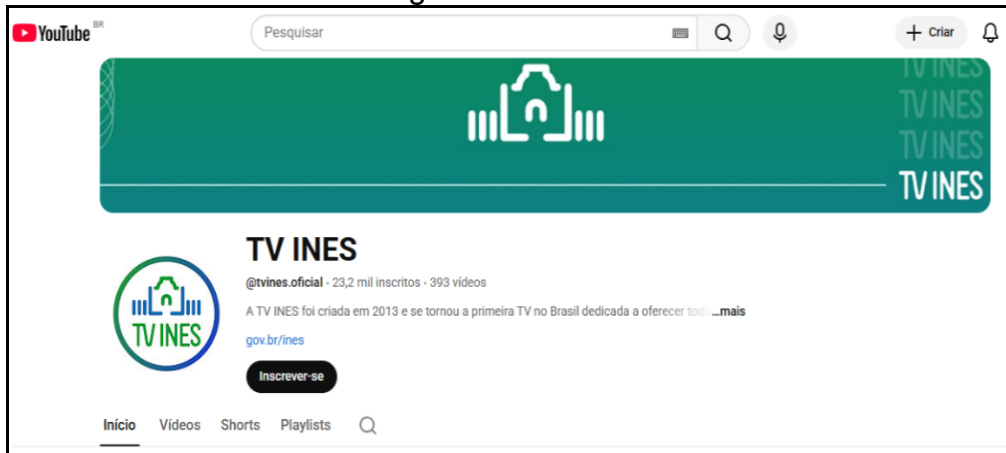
YouTube BR

Pesquisar

+ Criar

TV INES
TV INES
TV INES
TV INES

TV INES

TV INES

@tvines.oficial · 23,2 mil inscritos · 393 vídeos

A TV INES foi criada em 2013 e se tornou a primeira TV no Brasil dedicada a oferecer tod ...mais

gov.br/ines

Inscrever-se

Início Vídeos Shorts Playlists